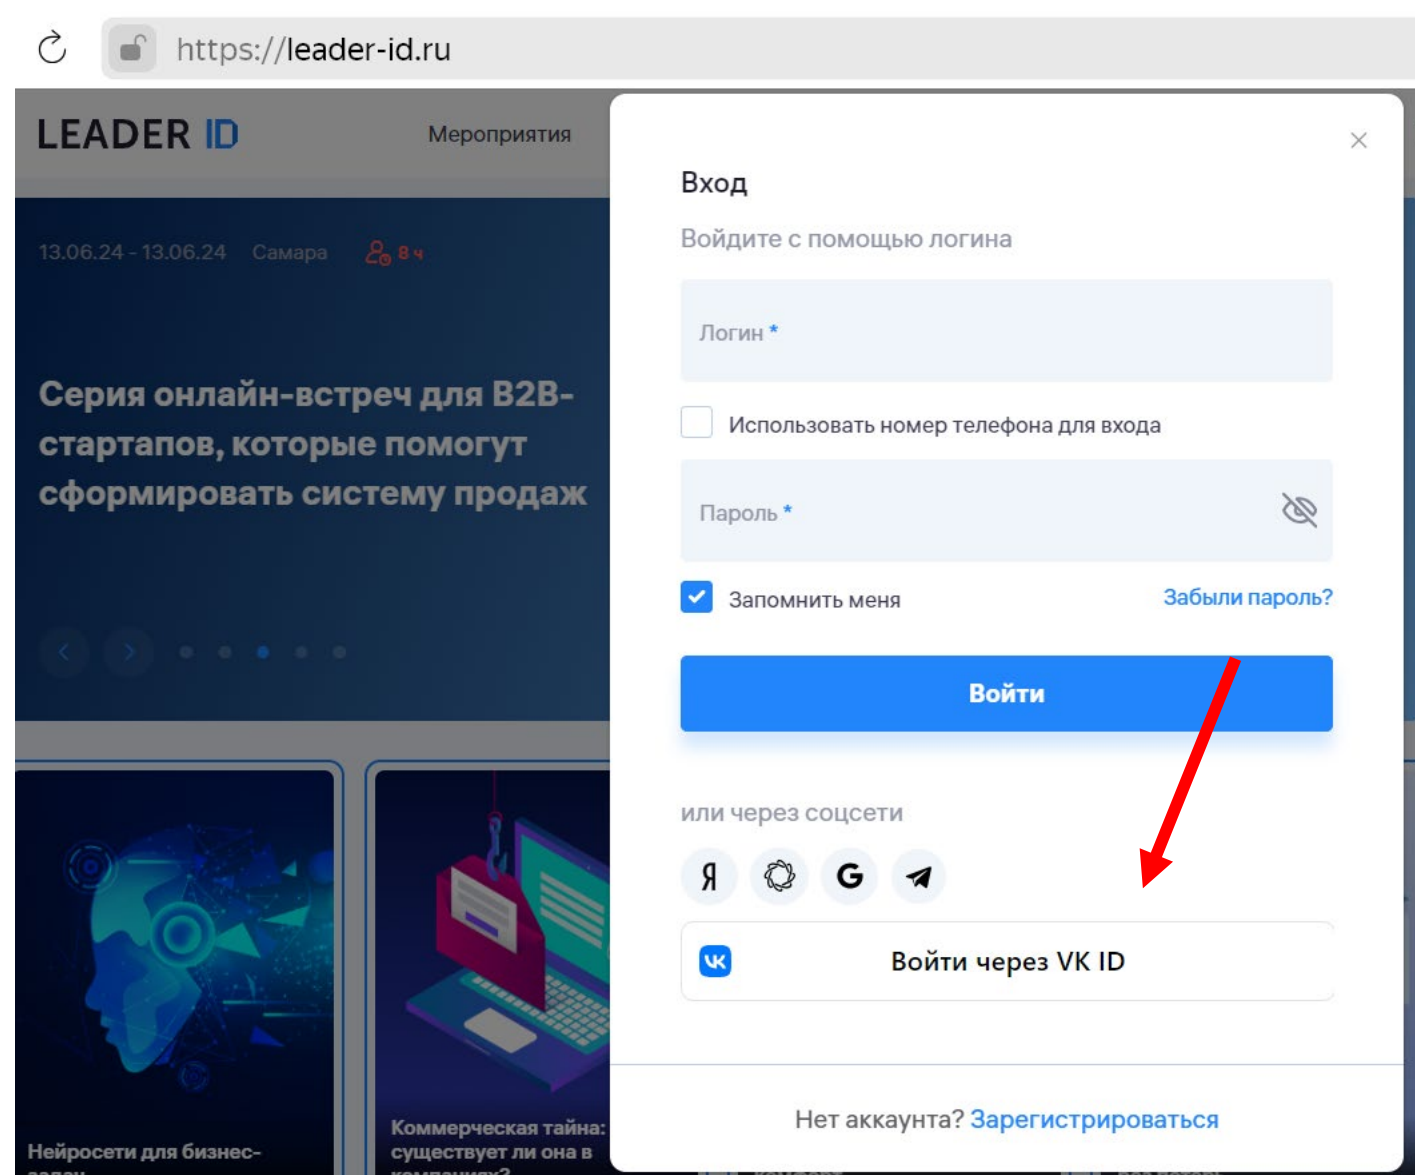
https://leader-id.ru

LEADER ID

Мероприятия

13.06.24 - 13.06.24 Самара 8 ч

Серия онлайн-встреч для B2B-стартапов, которые помогут сформировать систему продаж

Нейросети для бизнес-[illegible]

Коммерческая тайна: существует ли она в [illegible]

×

Вход

Войдите с помощью логина

Логин *

Использовать номер телефона для входа

Пароль *

Запомнить меня

Забыли пароль?

Войти

или через соцсети

Я

G

Войти через VK ID

Нет аккаунта? Зарегистрироваться